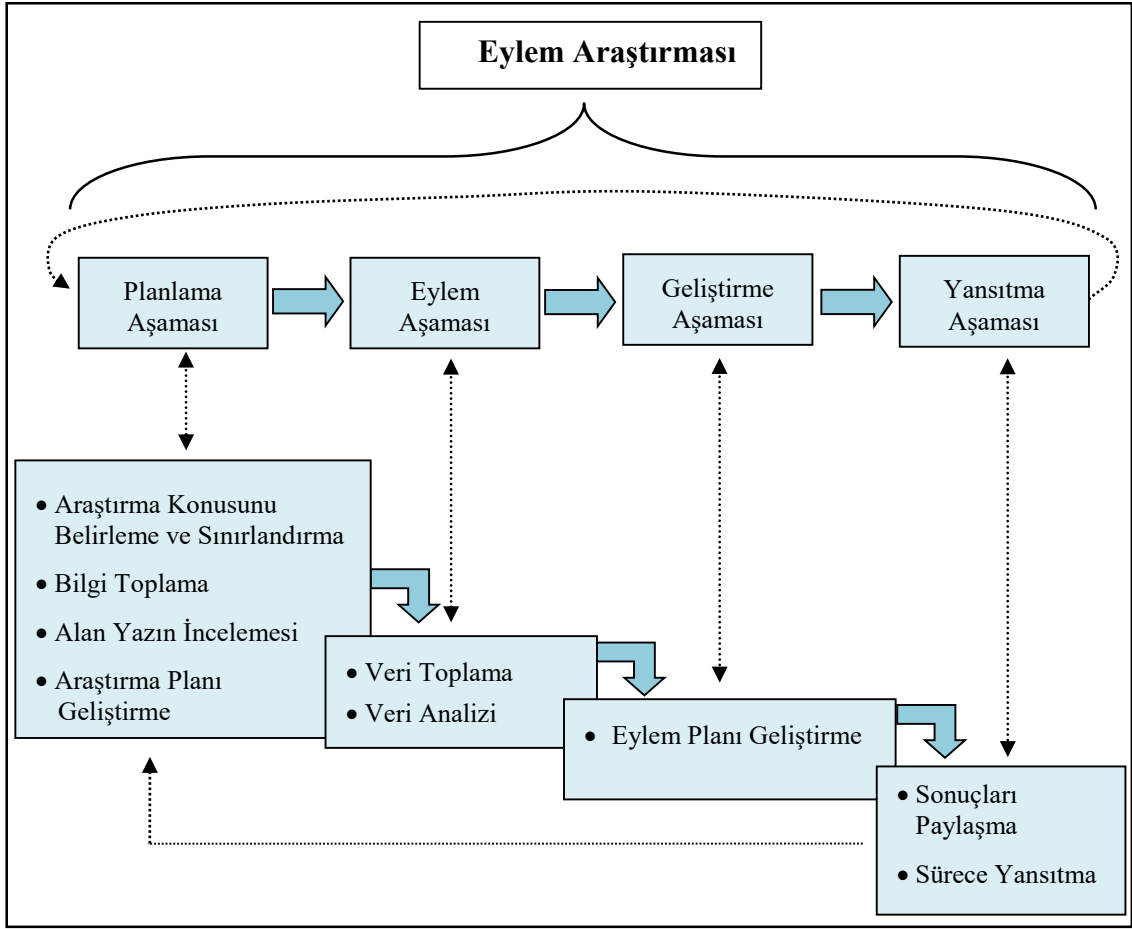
Eylem Araştırması

Planlama Aşaması

Eylem Aşaması

Geliştirme Aşaması

Yansıtma Aşaması

• Araştırma Konusunu Belirleme ve Sınırlandırma
• Bilgi Toplama
• Alan Yazın İncelemesi
• Araştırma Planı Geliştirme

• Veri Toplama
• Veri Analizi

• Eylem Planı Geliştirme

• Sonuçları Paylaşma
• Sürece Yansıtma